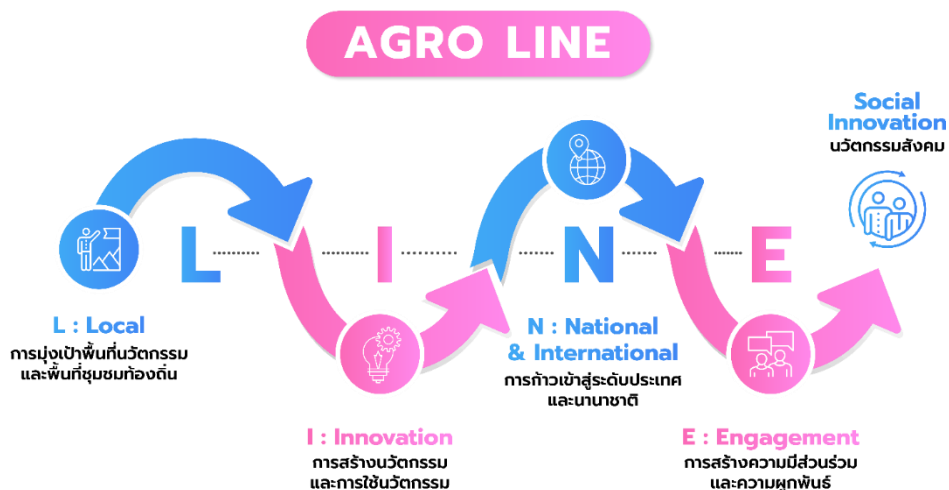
AGRO LINE

Social Innovation
นวัตกรรมสังคม

L I N E

L : Local
การมุ่งเป้าพื้นที่นวัตกรรม และพื้นที่ชุมชมท้องถิ่น

I : Innovation
การสร้างนวัตกรรม และการใช้นวัตกรรม

N : National & International
การก้าวเข้าสู่ระดับประเทศ และนานาชาติ

E : Engagement
การสร้างความมีส่วนร่วม และความผูกพันธ์